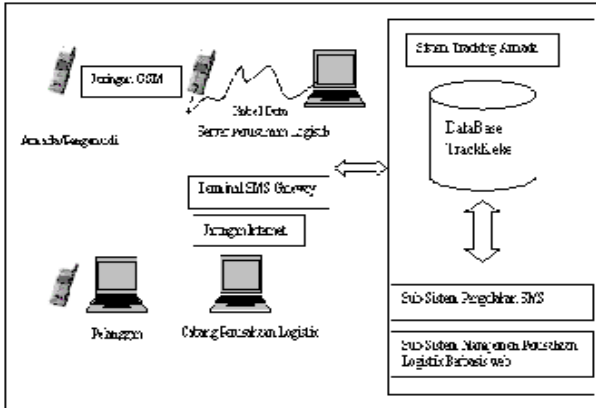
Jaringan GSM

Armada/Pengemudi

Kabel Data

Server Perusahaan Logistik

Sistem Tracking Armada

DataBase TrackLoko

Terminal SMS Gateway

Jaringan Internet

Pelanggan

Cabang Perusahaan Logistik

Sub Sistem Pengolahan SMS

Sub Sistem Manajemen Perusahaan Logistik Berbasis web